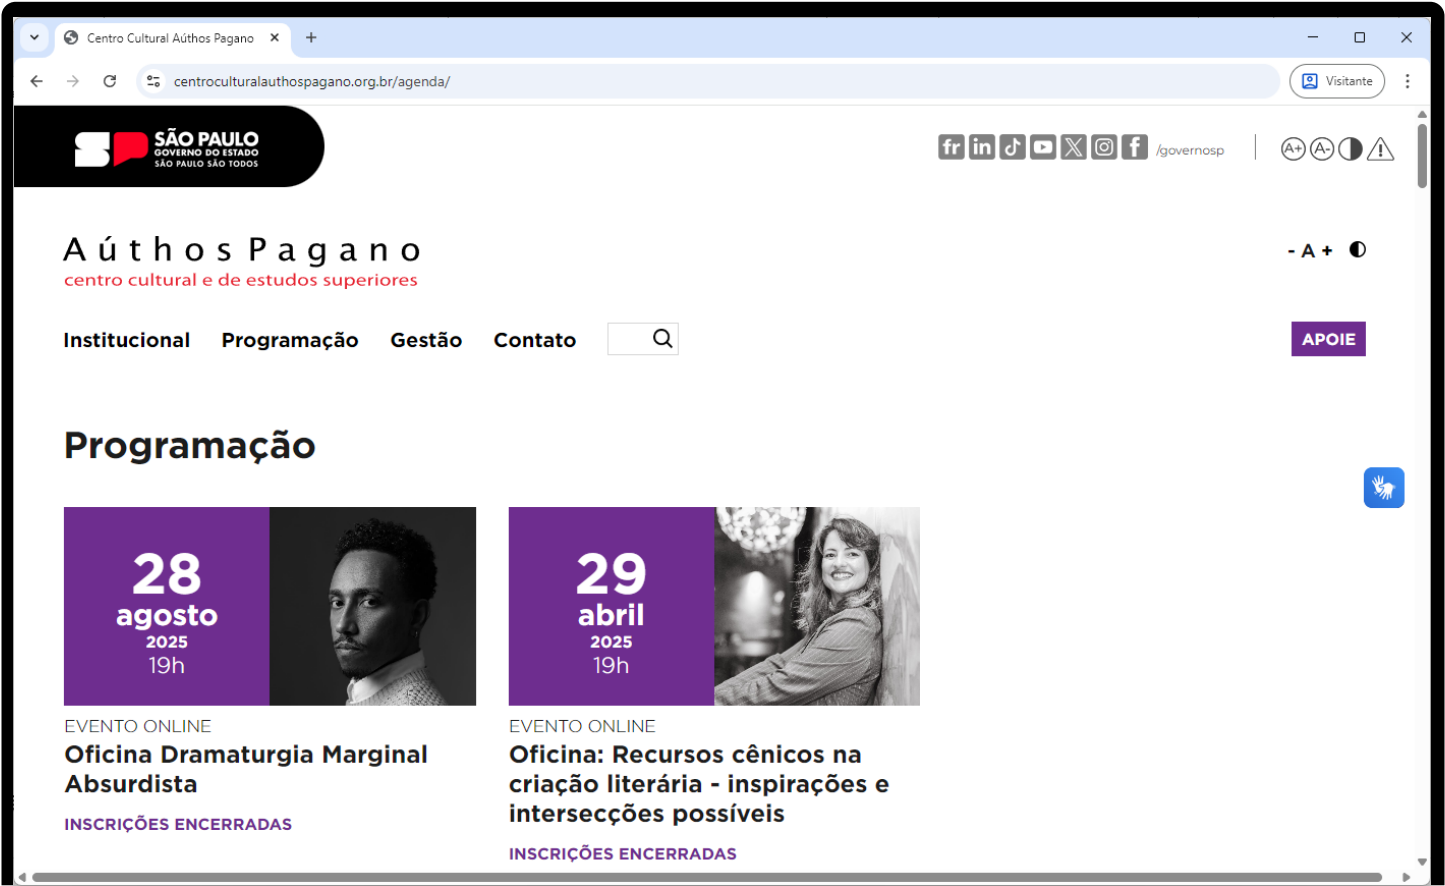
Centro Cultural Áuthos Pagano

centroculturalauthospagano.org.br/agenda/

Visitante

SÃO PAULO
GOVERNO DO ESTADO
SÃO PAULO SÃO TODOS

/governosp

Áuthos Pagano
centro cultural e de estudos superiores

- A +

Institucional Programação Gestão Contato

APOIE

Programação

28
agosto
2025
19h

EVENTO ONLINE
Oficina Dramaturgia Marginal Absurdista
INSCRIÇÕES ENCERRADAS

29
abril
2025
19h

EVENTO ONLINE
Oficina: Recursos cênicos na criação literária - inspirações e intersecções possíveis
INSCRIÇÕES ENCERRADAS